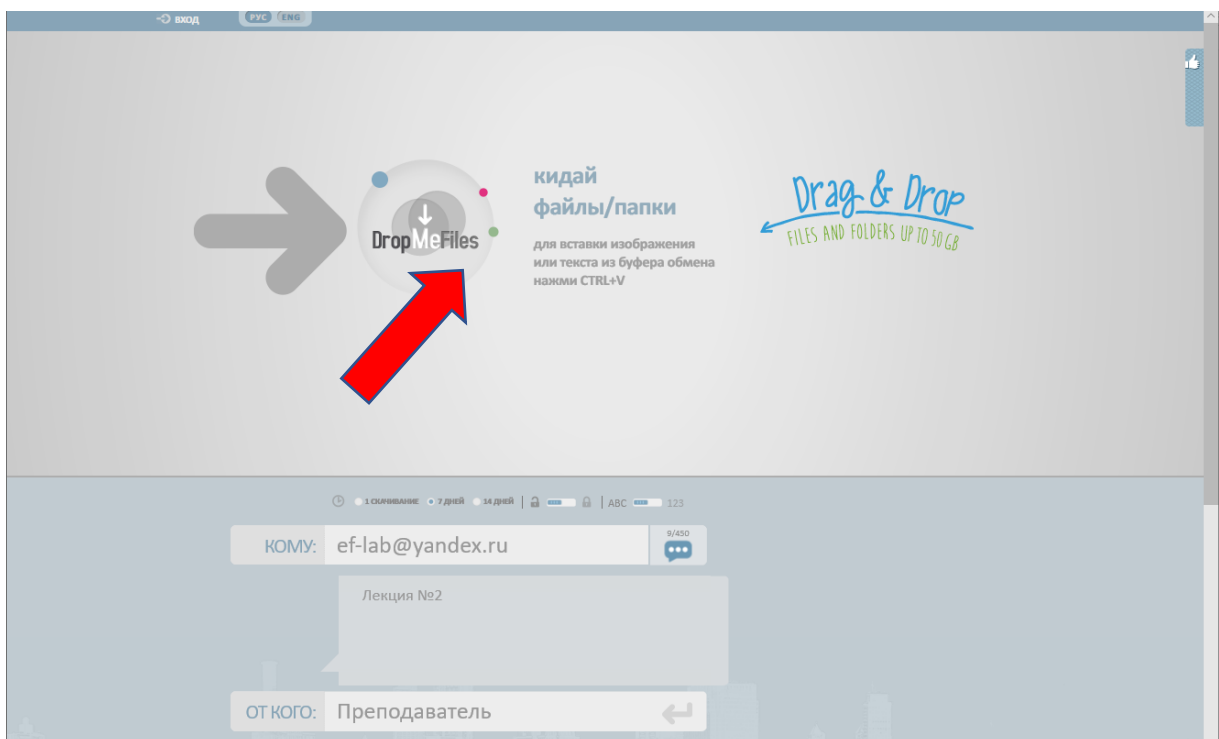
вход РУС ENG

DropMeFiles

кидай файлы/папки

для вставки изображения или текста из буфера обмена нажми CTRL+V

Drag & Drop
FILES AND FOLDERS UP TO 50 GB

1 СКАЧИВАНИЕ 7 ДНЕЙ 14 ДНЕЙ | ABC 123

КОМУ: ef-lab@yandex.ru 9/450

Лекция №2

ОТ КОГО: Преподаватель